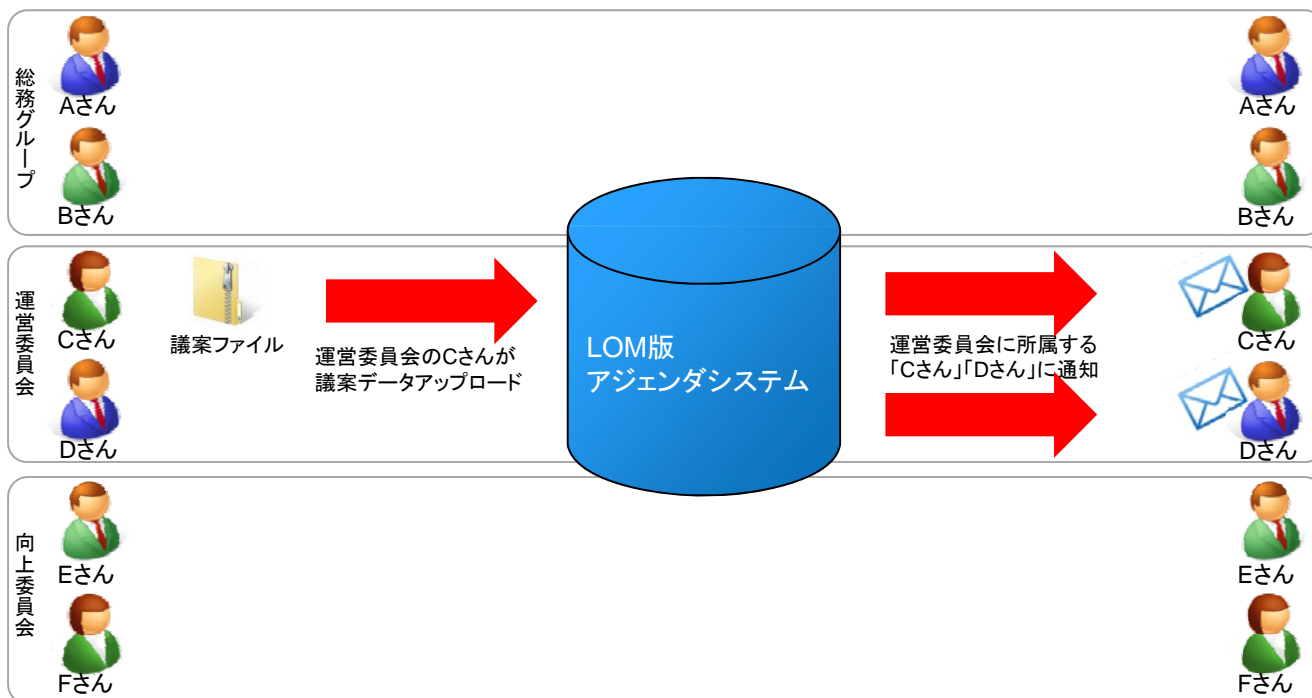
総務グループ

Aさん

Bさん

Aさん

Bさん

運営委員会

Cさん

議案ファイル

Dさん

運営委員会のCさんが
議案データアップロード

LOM版
アジェンダシステム

運営委員会に所属する
「Cさん」「Dさん」に通知

Cさん

Dさん

向上委員会

Eさん

Fさん

Eさん

Fさん